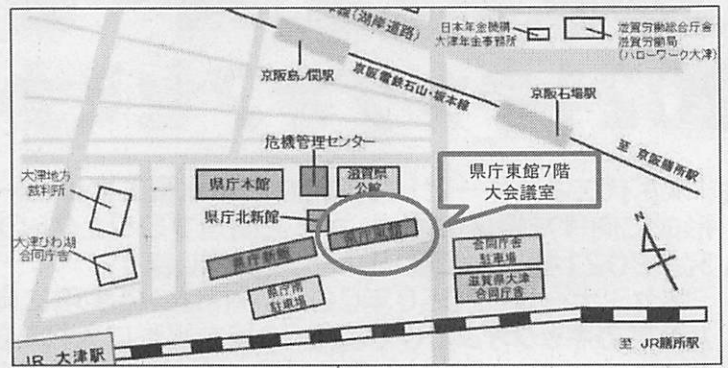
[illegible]線(湖岸道路)

日本年金機構
大津年金事務所

滋賀労働総合庁舎
滋賀労働局
(ハローワーク大津)

京阪島ノ関駅

京阪電鉄石山・坂本線

京阪石場駅

至 京阪膳所駅

危機管理センター

県庁本館

滋賀県
公館

県庁東館7階
大会議室

大津地方
裁判所

県庁北新館

N

大津びわ湖
合同庁舎

県庁東館

県庁新館

合同庁舎
駐車場

滋賀県大津
合同庁舎

県庁南
駐車場

JR 大津駅

至 JR膳所駅